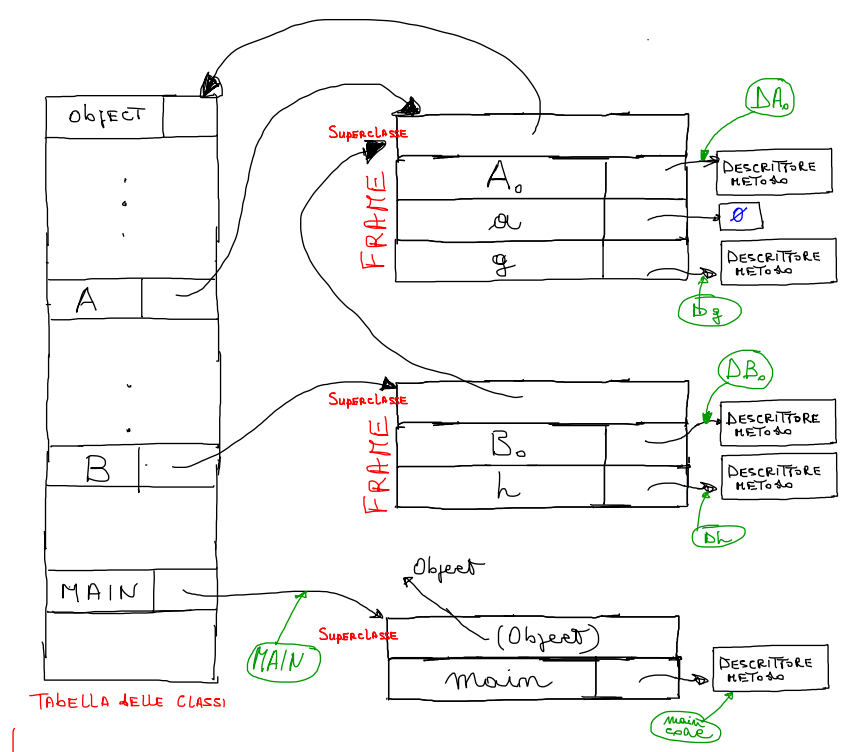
OBJECT

A

B

MAIN

TABELLA DELLE CLASSI

SUPERCLASSE

FRAME

$A_0$

a

g

DESCRITTORE METODO

$\emptyset$

DESCRITTORE METODO

$DA_0$

Dg

SUPERCLASSE

FRAME

$B_0$

h

DESCRITTORE METODO

DESCRITTORE METODO

$DB_0$

Dh

Object

SUPERCLASSE

(Object)

main

DESCRITTORE METODO

MAIN

main code